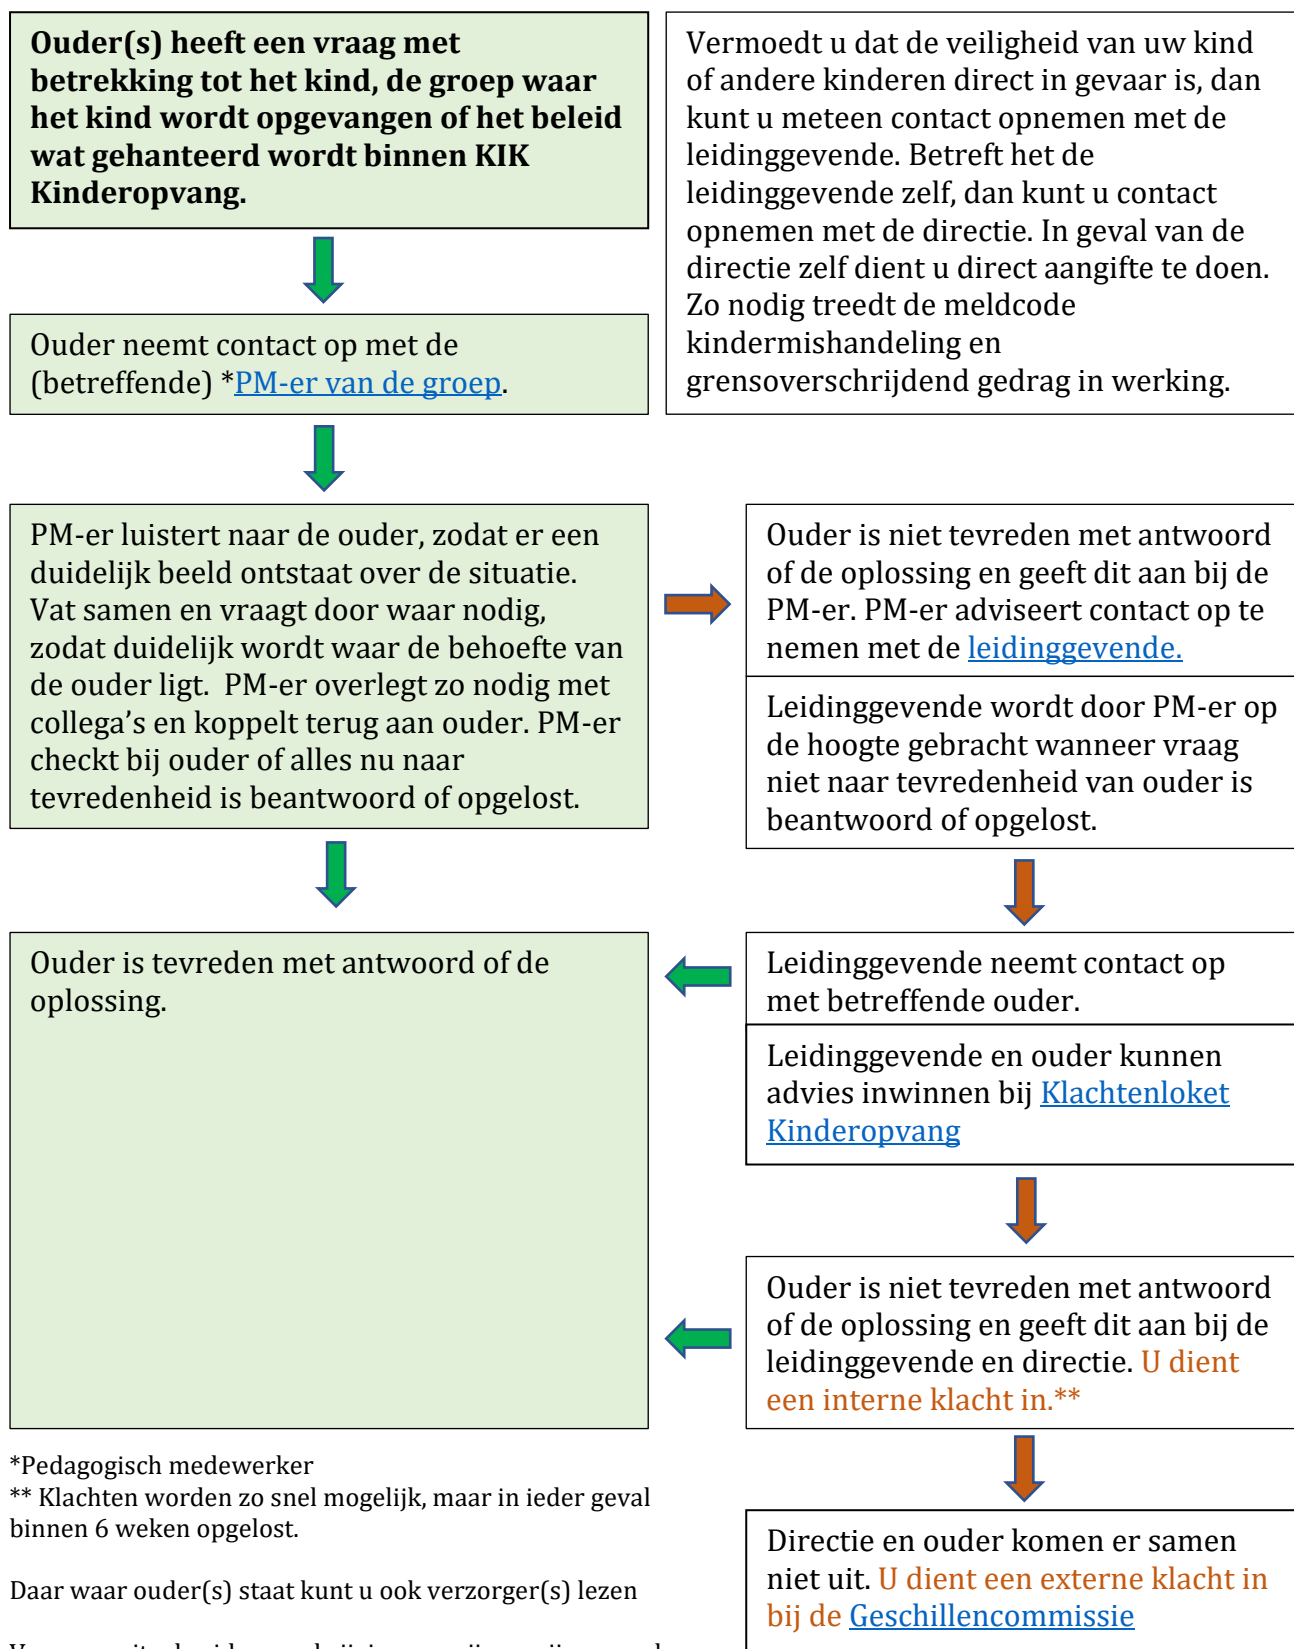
**Ouder(s) heeft een vraag met betrekking tot het kind, de groep waar het kind wordt opgevangen of het beleid wat gehanteerd wordt binnen KIK Kinderopvang.**

Vermoedt u dat de veiligheid van uw kind of andere kinderen direct in gevaar is, dan kunt u meteen contact opnemen met de leidinggevende. Betreft het de leidinggevende zelf, dan kunt u contact opnemen met de directie. In geval van de directie zelf dient u direct aangifte te doen. Zo nodig treedt de meldcode kindermishandeling en grensoverschrijdend gedrag in werking.

Ouder neemt contact op met de (betreffende) *PM-er van de groep.

PM-er luistert naar de ouder, zodat er een duidelijk beeld ontstaat over de situatie. Vat samen en vraagt door waar nodig, zodat duidelijk wordt waar de behoefte van de ouder ligt. PM-er overlegt zo nodig met collega's en koppelt terug aan ouder. PM-er checkt bij ouder of alles nu naar tevredenheid is beantwoord of opgelost.

Ouder is niet tevreden met antwoord of de oplossing en geeft dit aan bij de PM-er. PM-er adviseert contact op te nemen met de leidinggevende.

Leidinggevende wordt door PM-er op de hoogte gebracht wanneer vraag niet naar tevredenheid van ouder is beantwoord of opgelost.

Ouder is tevreden met antwoord of de oplossing.

Leidinggevende neemt contact op met betreffende ouder.

Leidinggevende en ouder kunnen advies inwinnen bij Klachtenloket Kinderopvang

Ouder is niet tevreden met antwoord of de oplossing en geeft dit aan bij de leidinggevende en directie. U dient een interne klacht in.**

*Pedagogisch medewerker
** Klachten worden zo snel mogelijk, maar in ieder geval binnen 6 weken opgelost.

Daar waar ouder(s) staat kunt u ook verzorger(s) lezen

Directie en ouder komen er samen niet uit. U dient een externe klacht in bij de Geschillencommissie

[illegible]